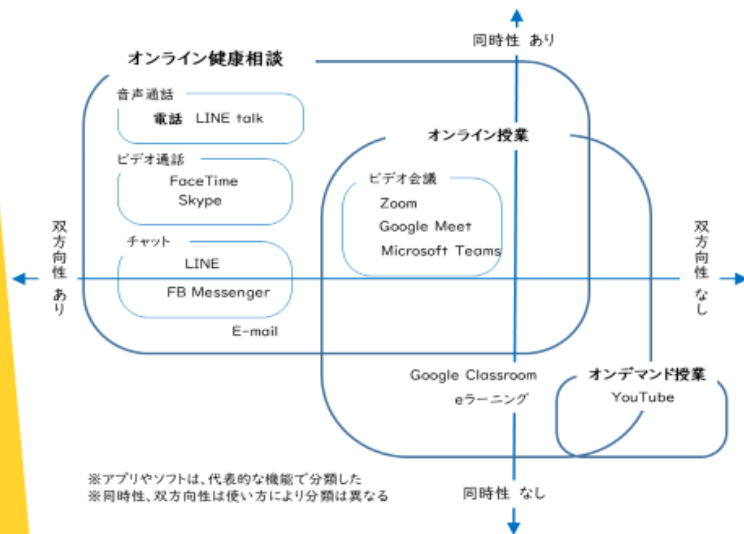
同時性 あり

オンライン健康相談

音声通話
電話 LINE talk

ビデオ通話
FaceTime
Skype

チャット
LINE
FB Messenger

E-mail

オンライン授業

ビデオ会議
Zoom
Google Meet
Microsoft Teams

双方向性 あり

双方向性 なし

Google Classroom
eラーニング

オンデマンド授業
YouTube

※アプリやソフトは、代表的な機能で分類した
※同時性、双方向性は使い方により分類は異なる

同時性 なし